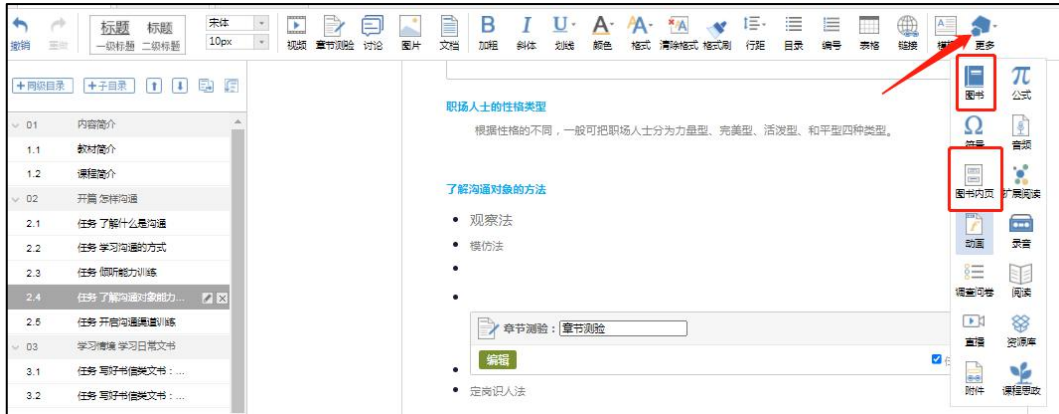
撤销 重做 标题 标题 一级标题 二级标题 宋体 10px 视频 章节测验 讨论 图片 文档 加粗 斜体 划线 颜色 格式 清除格式 格式刷 行距 目录 编号 表格 链接 模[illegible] 更多

+同级目录 +子目录

01 内容简介
1.1 教材简介
1.2 课程简介
02 开篇 怎样沟通
2.1 任务 了解什么是沟通
2.2 任务 学习沟通的方式
2.3 任务 倾听能力训练
2.4 任务 了解沟通对象能力...
2.5 任务 开启沟通渠道训练
03 学习情境 学习日常文书
3.1 任务 写好书信类文书：...
3.2 任务 写好书信类文书：...

职场人士的性格类型

根据性格的不同，一般可把职场人士分为力量型、完美型、活泼型、和平型四种类型。

了解沟通对象的方法

• 观察法
• 模仿法
•
•

章节测验：章节测验

编辑

•
• 定向识人法

图书 公式
符号 音频
图书内页 扩展阅读
动画 录音
调查问卷 阅读
直播 资源库
附件 课程思政